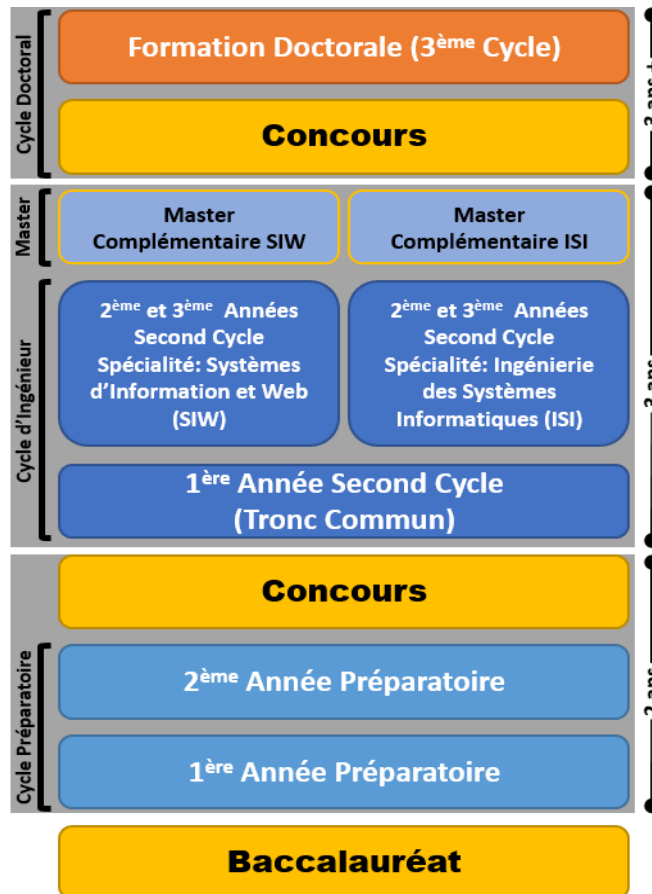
Cycle Doctoral

Formation Doctorale ($3^{ème}$ Cycle)

Concours

3 ans +

Master

Master Complémentaire SIW

Master Complémentaire ISI

Cycle d'Ingénieur

$2^{ème}$ et $3^{ème}$ Années Second Cycle Spécialité: Systèmes d'Information et Web (SIW)

$2^{ème}$ et $3^{ème}$ Années Second Cycle Spécialité: Ingénierie des Systèmes Informatiques (ISI)

$1^{ère}$ Année Second Cycle (Tronc Commun)

3 ans

Concours

Cycle Préparatoire

$2^{ème}$ Année Préparatoire

$1^{ère}$ Année Préparatoire

2 ans

Baccalauréat